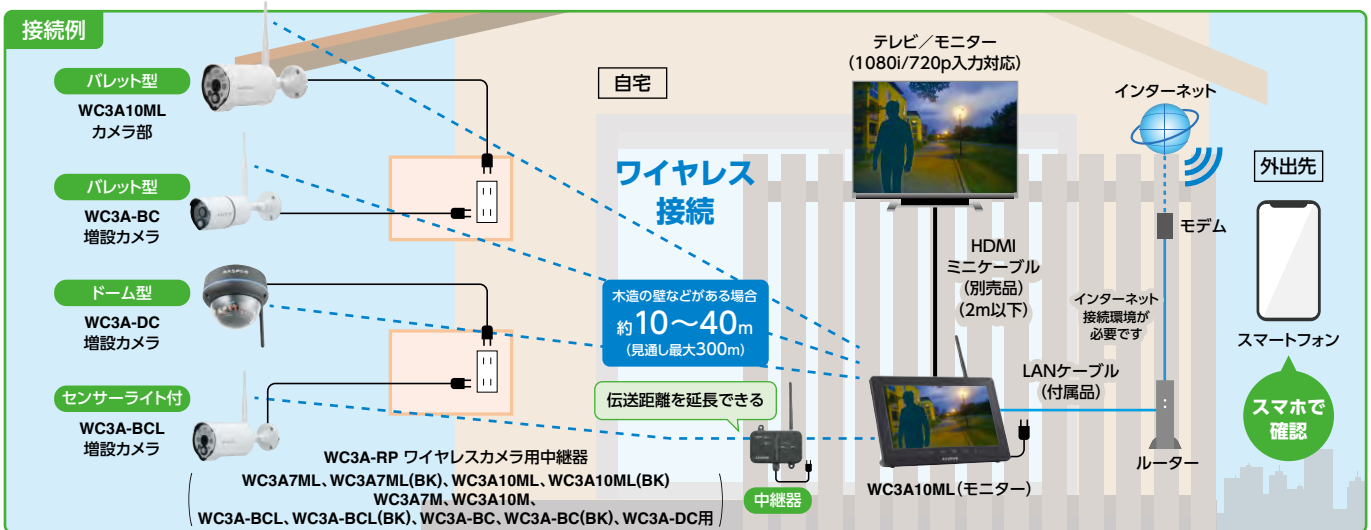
接続例

バレット型
WC3A10ML
カメラ部

バレット型
WC3A-BC
増設カメラ

ドーム型
WC3A-DC
増設カメラ

センサーライト付
WC3A-BCL
増設カメラ

自宅

ワイヤレス
接続

木造の壁などがある場合
約10〜40m
(見通し最大300m)

伝送距離を延長できる

テレビ／モニター
(1080i/720p入力対応)

HDMI
ミニケーブル
(別売品)
(2m以下)

インターネット

モデム

インターネット
接続環境が
必要です

LANケーブル
(付属品)

ルーター

外出先

スマートフォン

スマホで
確認

WC3A10ML(モニター)

中継器

WC3A-RP ワイヤレスカメラ用中継器
WC3A7ML、WC3A7ML(BK)、WC3A10ML、WC3A10ML(BK)
WC3A7M、WC3A10M、
WC3A-BCL、WC3A-BCL(BK)、WC3A-BC、WC3A-BC(BK)、WC3A-DC用